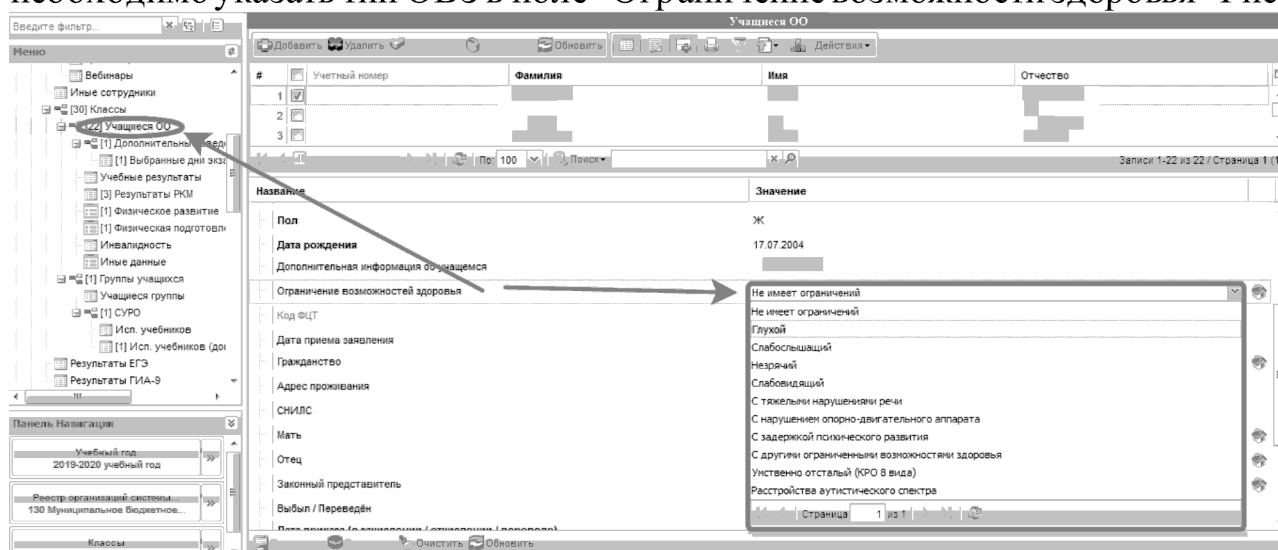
необходимо указать тип ОВЗ в поле "Ограничение возможностей здоровья" Рис

Введите фильтр...
Меню
Вебинары
Иные сотрудники
[30] Классы
[22] Учащиеся ОО
[1] Дополнительны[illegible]
[1] Выбранные дни экз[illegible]
Учебные результаты
[3] Результаты РКМ
[1] Физическое развитие
[1] Физическая подготовл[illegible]
Инвалидность
Иные данные
[1] Группы учащихся
Учащиеся группы
[1] СУРО
Исп. учебников
[1] Исп. учебников (до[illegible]
Результаты ЕГЭ
Результаты ГИА-9
Панель Навигации
Учебный год
2019-2020 учебный год
Реестр организаций системы...
130 Муниципальное бюджетное...
Классы

Учащиеся ОО
Добавить Удалить Обновить Действия
| # | Учетный номер | Фамилия | Имя | Отчество |
|---|---|---|---|---|
| 1 | | | | |
| 2 | | | | |
| 3 | | | | |

По: 100 Поиск
Записи 1-22 из 22 / Страница 1 (1

| Название | Значение |
|---|---|
| Пол | Ж |
| Дата рождения | 17.07.2004 |
| Дополнительная информация об учащемся | |
| Ограничение возможностей здоровья | Не имеет ограничений |
| Код ФЦТ | |
| Дата приема заявления | |
| Гражданство | |
| Адрес проживания | |
| СНИЛС | |
| Мать | |
| Отец | |
| Законный представитель | |
| Выбыл / Переведён | |

Не имеет ограничений
Глухой
Слабослышащий
Незрячий
Слабовидящий
С тяжелыми нарушениями речи
С нарушением опорно-двигательного аппарата
С задержкой психического развития
С другими ограниченными возможностями здоровья
Умственно отсталый (КРО 8 вида)
Расстройства аутистического спектра
Страница 1 из 1

Очистить Обновить